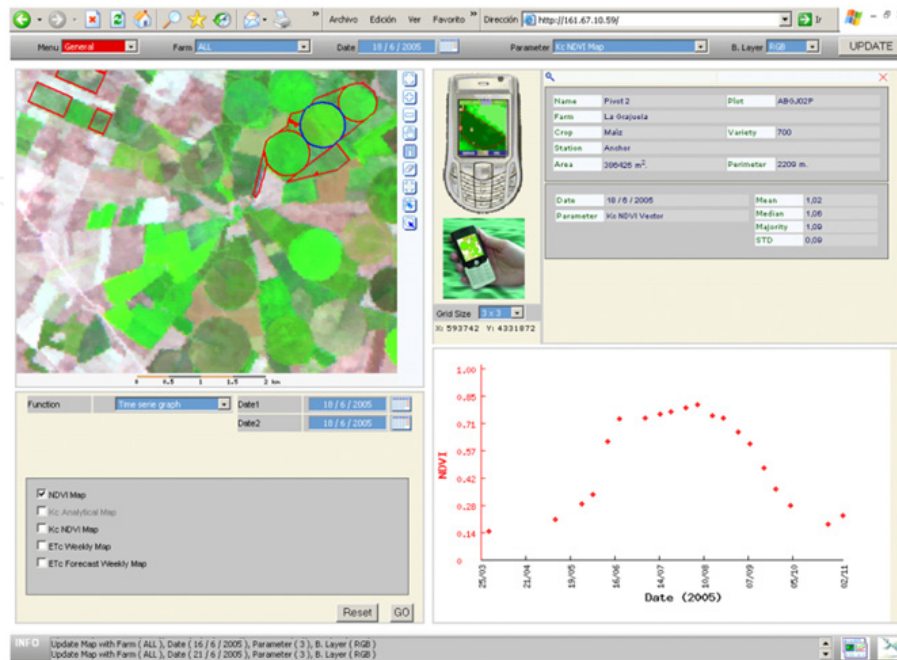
Archivo Edición Ver Favorito Dirección http://161.67.10.59/ Ir

Menu General Farm ALL Date 18 / 6 / 2005 Parameter Kc NDVI Map B. Layer RGB UPDATE

0 0.5 1 1.5 2 km

Grid Size 3 x 3
X: 593742 Y: 4331872

| Name | Pivot 2 | Plot | AB6J02P |
|---|---|---|---|
| Farm | La Grajuela | | |
| Crop | Maiz | Variety | 700 |
| Station | Anchor | | |
| Area | 386426 m$^2$ | Perimeter | 2209 m. |

| Date | 18 / 6 / 2005 | Mean | 1,02 |
|---|---|---|---|
| Parameter | Kc NDVI Vector | Median | 1,06 |
| | | Majority | 1,09 |
| | | STD | 0,09 |

Function Time serie graph Date1 18 / 6 / 2005
Date2 18 / 6 / 2005

NDVI Map
Kc Analytical Map
Kc NDVI Map
ETc Weekly Map
ETc Forecast Weekly Map

Reset GO

1.00
0.85
0.71
0.57
0.42
0.28
0.14
NDVI
25/03 21/04 19/05 16/06 14/07 10/08 07/09 05/10 02/11
Date (2005)

INFO Update Map with Farm ( ALL ), Date ( 16 / 6 / 2005 ), Parameter ( 3 ), B. Layer ( RGB )
Update Map with Farm ( ALL ), Date ( 21 / 6 / 2005 ), Parameter ( 3 ), B. Layer ( RGB )